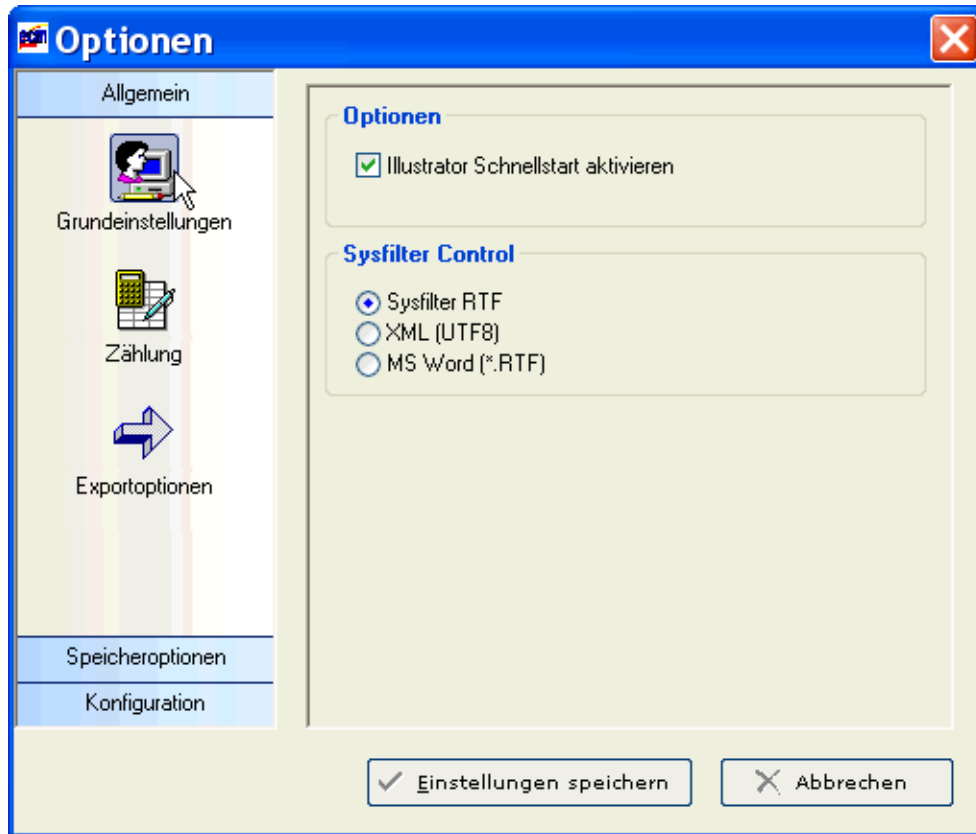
Optionen

Allgemein

Grundeinstellungen

Zählung

Exportoptionen

Speicheroptionen

Konfiguration

Optionen

Illustrator Schnellstart aktivieren

Sysfilter Control

Sysfilter RTF

XML (UTF8)

MS Word (*.RTF)

Einstellungen speichern

Abbrechen